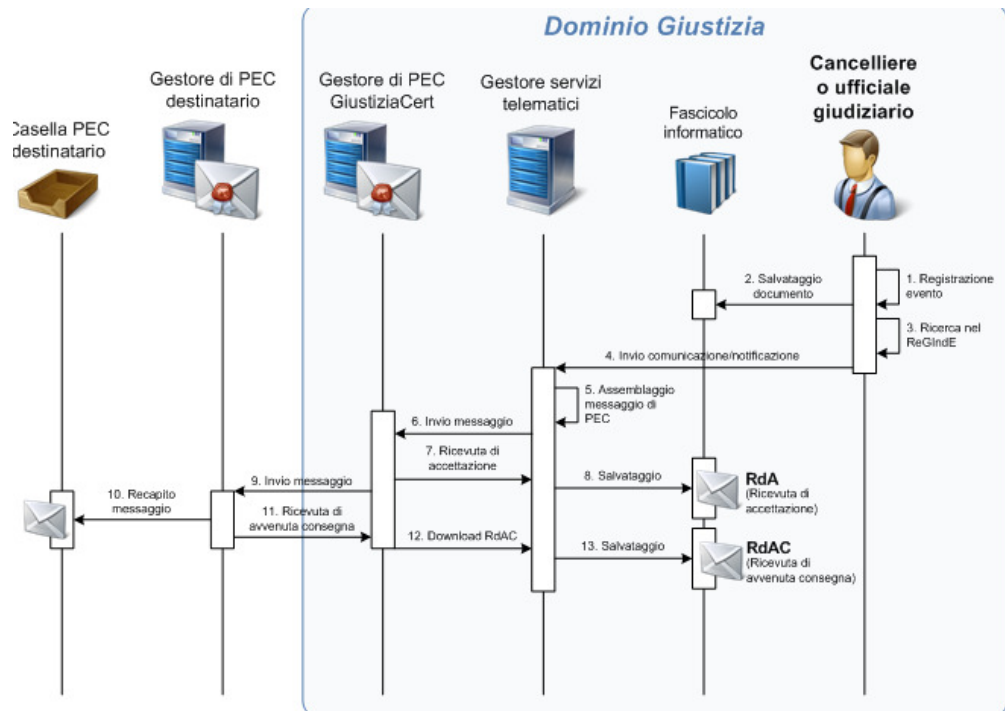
Dominio Giustizia

Casella PEC destinatario

Gestore di PEC destinatario

Gestore di PEC GiustiziaCert

Gestore servizi telematici

Fascicolo informatico

Cancelliere o ufficiale giudiziario

1. Registrazione evento

2. Salvataggio documento

3. Ricerca nel ReGIndE

4. Invio comunicazione/notificazione

5. Assemblaggio messaggio di PEC

6. Invio messaggio

7. Ricevuta di accettazione

8. Salvataggio

RdA (Ricevuta di accettazione)

9. Invio messaggio

10. Recapito messaggio

11. Ricevuta di avvenuta consegna

12. Download RdAC

13. Salvataggio

RdAC (Ricevuta di avvenuta consegna)